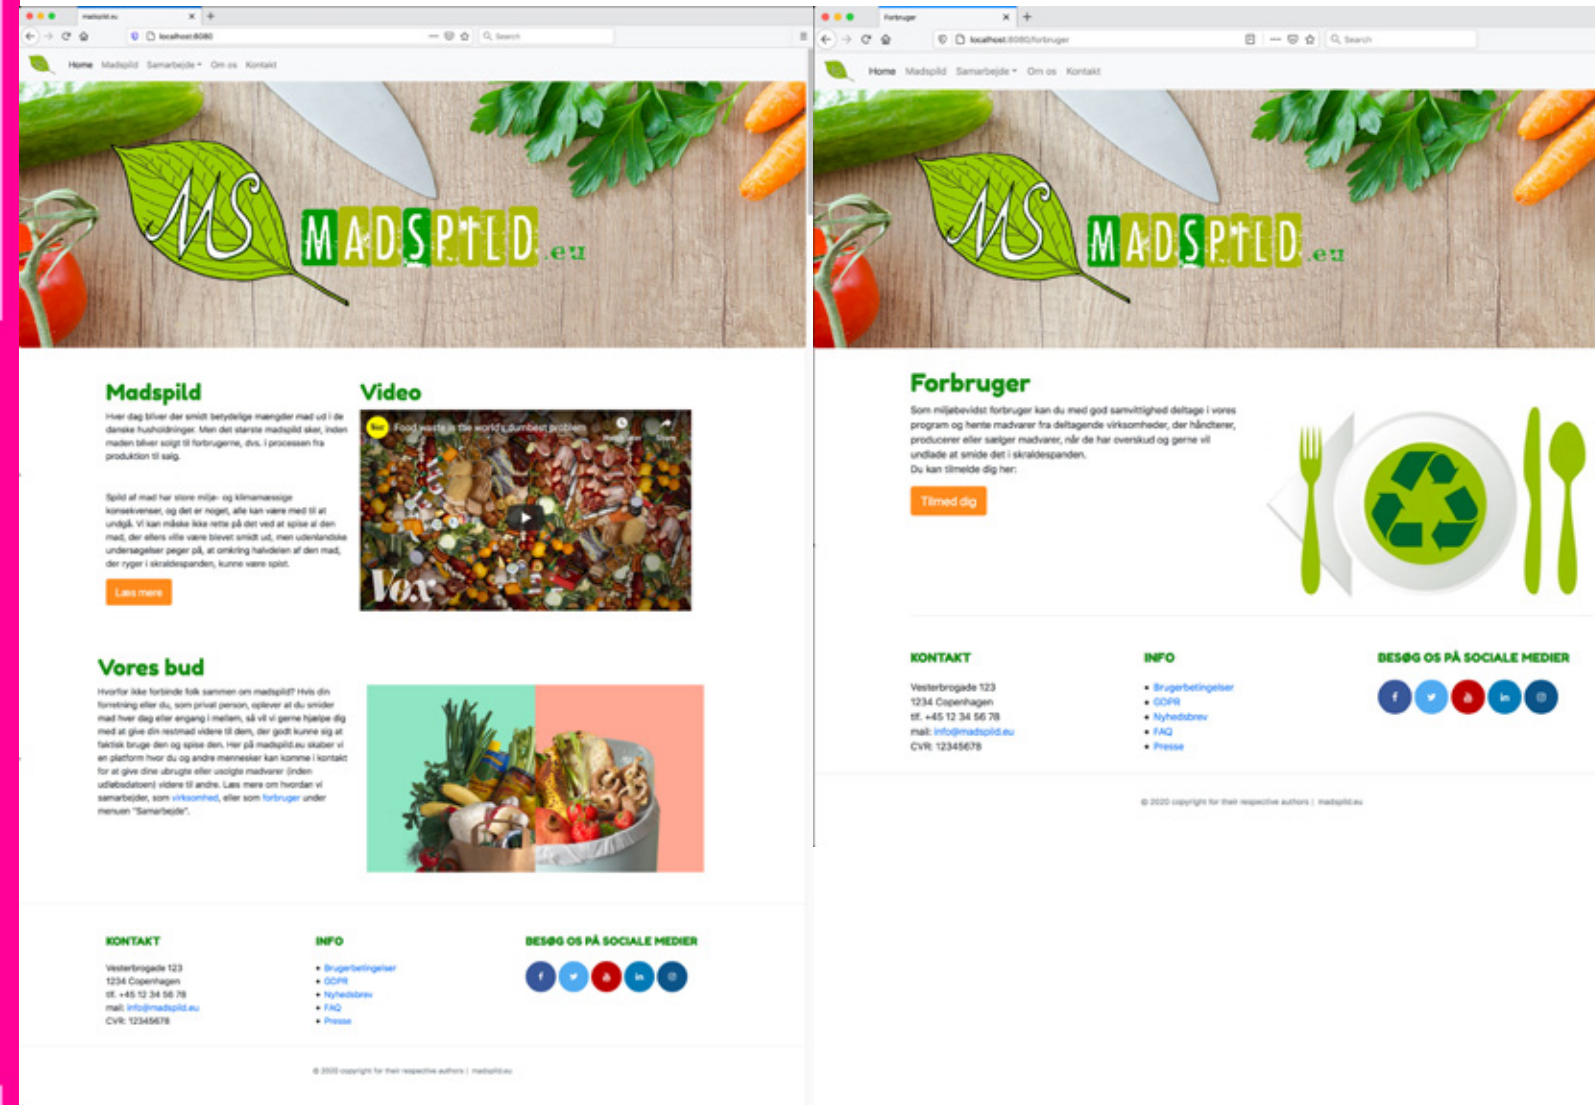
madspild.eu

localhost:8080

Search

Home Madspild Samarbejde Om os Kontakt

MS MADSPILD.eu

Madspild

Hver dag bliver der smidt betydelige mængder mad ud i de danske husholdninger. Men det største madspild sker, inden maden bliver solgt til forbrugerne, dvs. i processen fra produktion til salg.

Spild af mad har store miljø- og klimamæssige konsekvenser, og det er noget, alle kan være med til at undgå. Vi kan måske ikke rette på det ved at spise al den mad, der ellers ville være blevet smidt ud, men udenlandske undersøgelser peger på, at omkring halvdelen af den mad, der ryger i skraldespanden, kunne være spist.

Læs mere

Video

Food waste is the world's dumbest problem

Vox

Vores bud

Hvorfor ikke forbinde folk sammen om madspild? Hvis din forretning eller du, som privat person, oplever at du smider mad hver dag eller engang i mellem, så vil vi gerne hjælpe dig med at give din restmad videre til dem, der godt kunne sig at faktisk bruge den og spise den. Her på madspild.eu skaber vi en platform hvor du og andre mennesker kan komme i kontakt for at give dine ubrugte eller usolgte madvarer (inden udløbsdatoen) videre til andre. Læs mere om hvordan vi samarbejder, som virksomhed, eller som forbruger under menuen "Samarbejde".

KONTAKT

Vesterbrogade 123
1234 Copenhagen
tlf. +45 12 34 56 78
mail: info@madspild.eu
CVR: 12345678

INFO

• Brugerbetingelser
• GDPR
• Nyhedsbrev
• FAQ
• Presse

BESØG OS PÅ SOCIALE MEDIER

© 2020 copyright for their respective authors | madspild.eu

Forbruger

localhost:8080/forbruger

Search

Home Madspild Samarbejde Om os Kontakt

MS MADSPILD.eu

Forbruger

Som miljøbevidst forbruger kan du med god samvittighed deltage i vores program og hente madvarer fra deltagende virksomheder, der håndterer, producerer eller sælger madvarer, når de har overskud og gerne vil undlade at smide det i skraldespanden.
Du kan tilmelde dig her:

Tilmed dig

KONTAKT

Vesterbrogade 123
1234 Copenhagen
tlf. +45 12 34 56 78
mail: info@madspild.eu
CVR: 12345678

INFO

• Brugerbetingelser
• GDPR
• Nyhedsbrev
• FAQ
• Presse

BESØG OS PÅ SOCIALE MEDIER

© 2020 copyright for their respective authors | madspild.eu